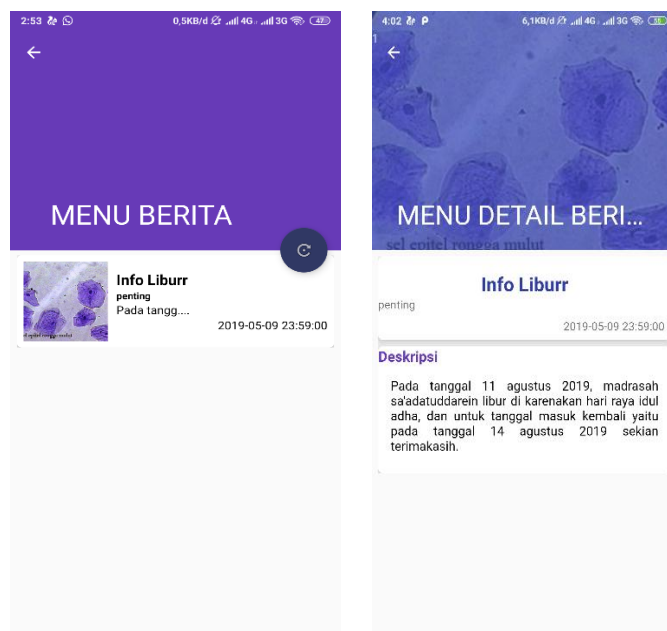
2:53 0,5KB/d 4G 3G 49

MENU BERITA

Info Liburr
penting
Pada tangg....
2019-05-09 23:59:00

4:02 P 6,1KB/d 4G 3G

MENU DETAIL BERI...

sel epitel rongga mulut

Info Liburr
penting
2019-05-09 23:59:00

Deskripsi
Pada tanggal 11 agustus 2019, madrasah sa'adatuddarein libur di karenakan hari raya idul adha, dan untuk tanggal masuk kembali yaitu pada tanggal 14 agustus 2019 sekian terimakasih.